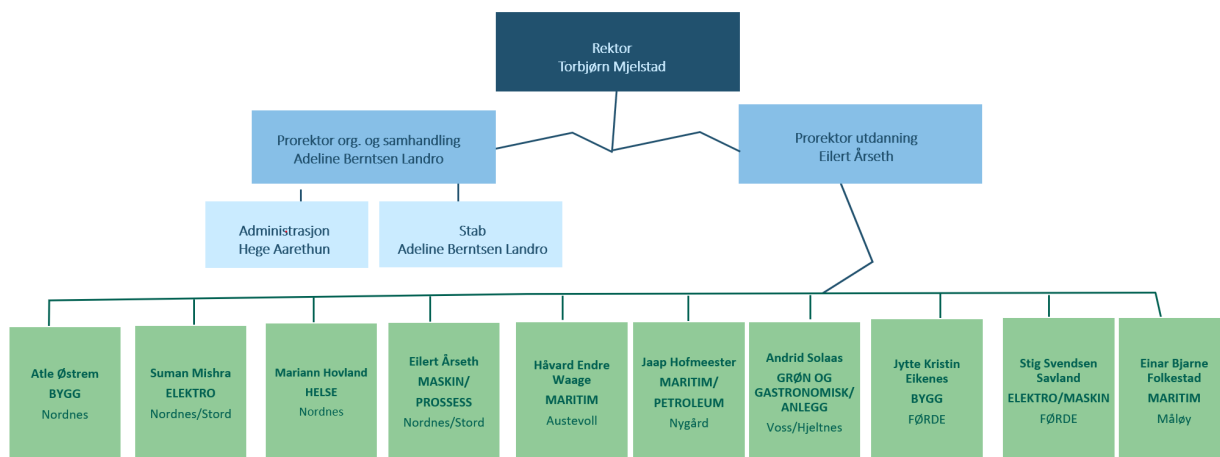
Rektor
Torbjørn Mjelstad

Prorektor org. og samhandling
Adeline Berntsen Landro

Prorektor utdanning
Eilert Årseth

Administrasjon
Hege Aarethun

Stab
Adeline Berntsen Landro

Atle Østrem
BYGG
Nordnes

Suman Mishra
ELEKTRO
Nordnes/Stord

Mariann Hovland
HELSE
Nordnes

Eilert Årseth
MASKIN/
PROSSESS
Nordnes/Stord

Håvard Endre Waage
MARITIM
Austevoll

Jaap Hofmeester
MARITIM/
PETROLEUM
Nygård

Andrid Solaas
GRØN OG GASTRONOMISK/
ANLEGG
Voss/Hjeltnes

Jytte Kristin Eikenes
BYGG
FØRDE

Stig Svendsen Savland
ELEKTRO/MASKIN
FØRDE

Einar Bjarne Folkestad
MARITIM
Måløy